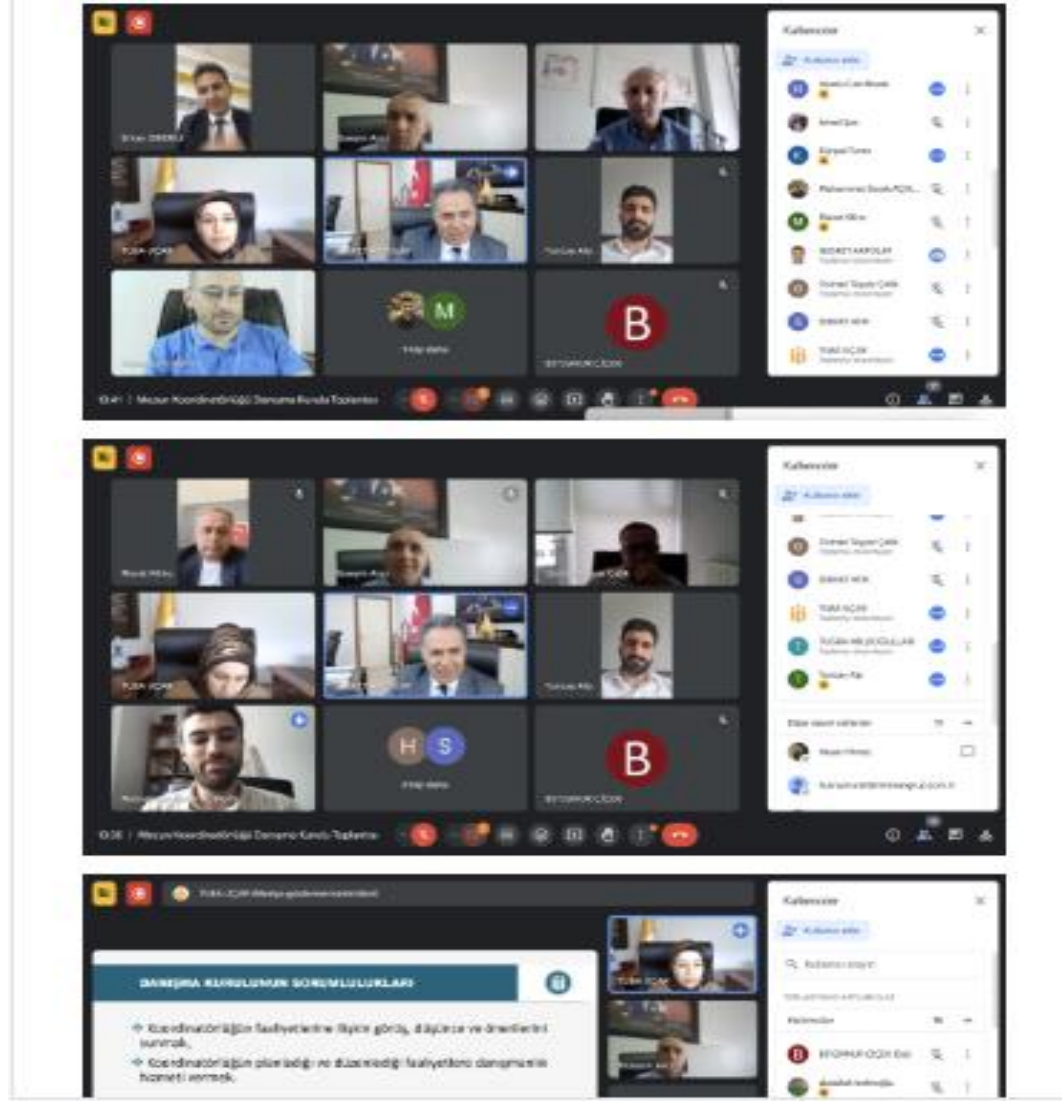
Katılımcılar

Kullanıcı ekle

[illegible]

Ahmet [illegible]

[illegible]

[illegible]

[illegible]

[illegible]

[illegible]

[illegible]

TUBA UÇAR

TUBA UÇAR

B

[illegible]

10:41 | Mezun Koordinatörlüğü Danışma Kurulu Toplantısı

Katılımcılar

Kullanıcı ekle

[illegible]

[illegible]

TUBA UÇAR

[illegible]

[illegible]

TUBA UÇAR

H S

B

10:36 | Mezun Koordinatörlüğü Danışma Kurulu Toplantısı

TUBA UÇAR (Medya gösteriminiz)

Katılımcılar

Kullanıcı ekle

Kullanıcı arayın

DANIŞMA KURULUNUN SORUMLULUKLARI

Koordinatörlüğün faaliyetlerine ilişkin görüş, düşünce ve önerilerini sunmak.

Koordinatörlüğün planladığı ve düzenlediği faaliyetlere danışmanlık hizmeti vermek.

TUBA UÇAR

B

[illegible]